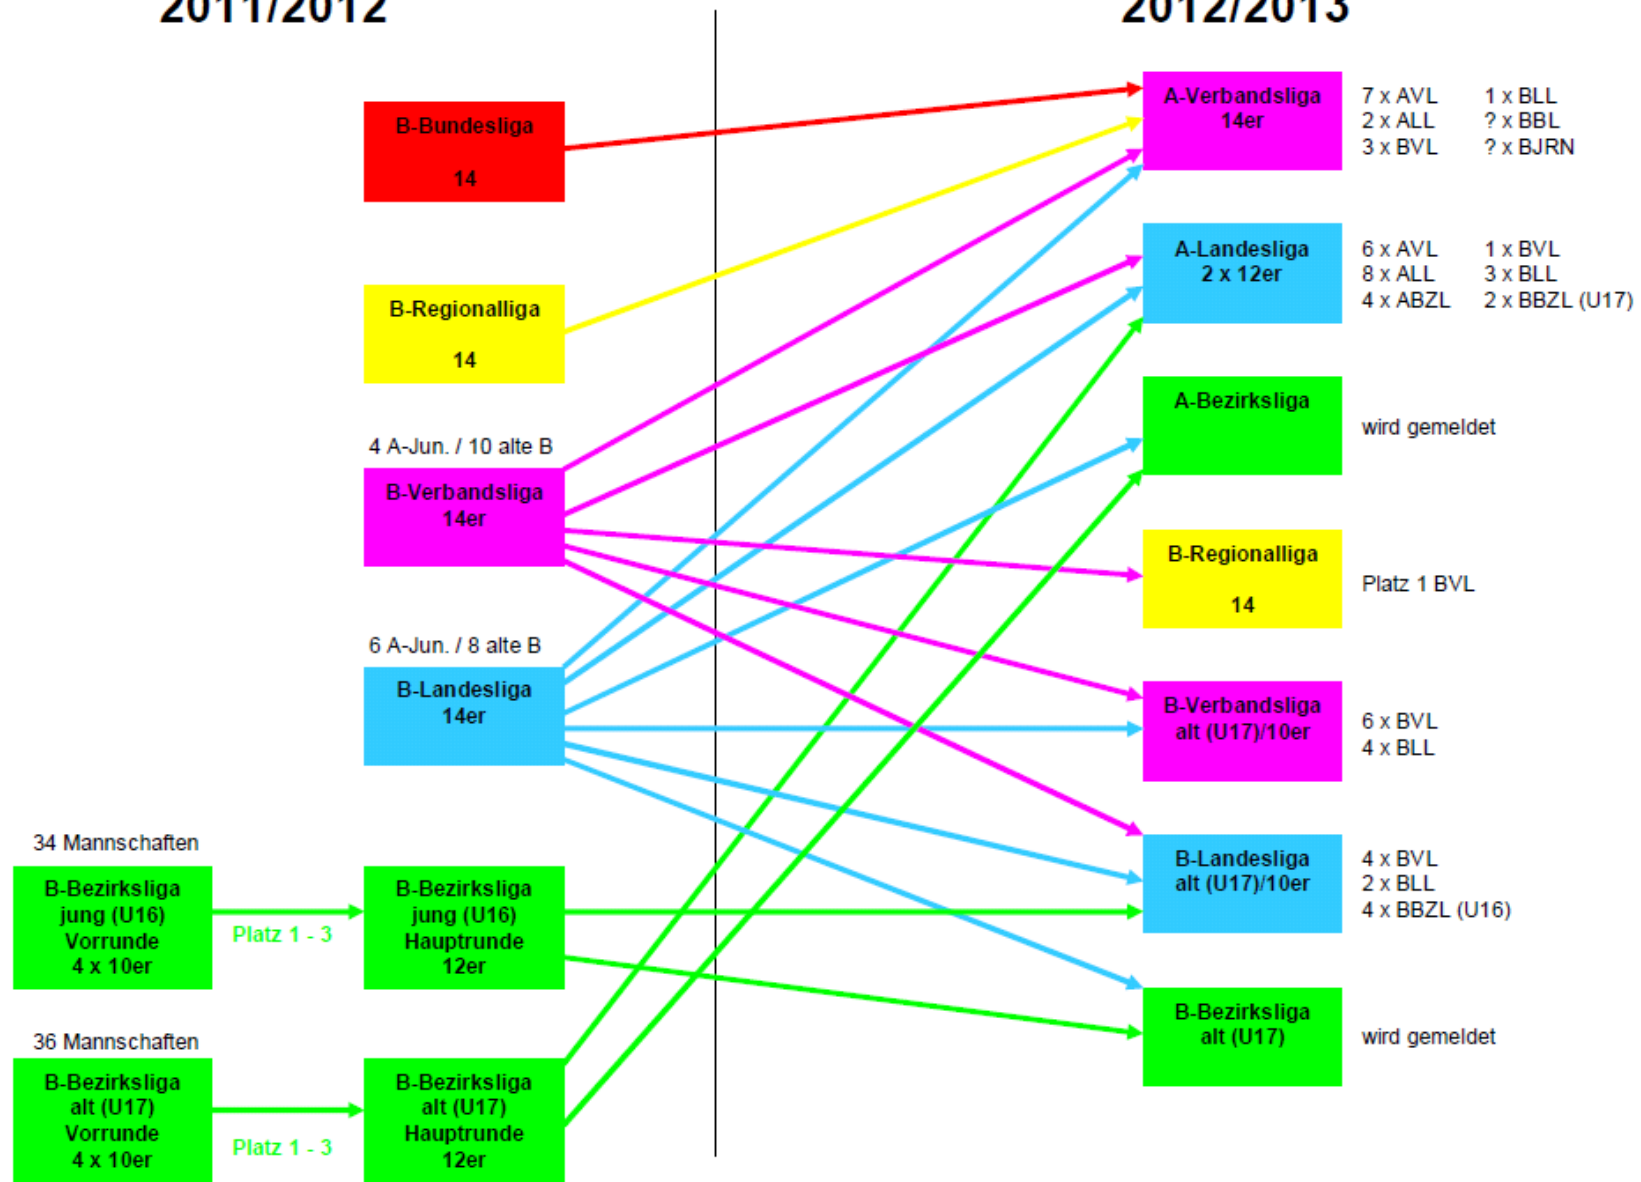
2011/2012

2012/2013

B-Bundesliga
14

B-Regionalliga
14

4 A-Jun. / 10 alte B

B-Verbandsliga
14er

6 A-Jun. / 8 alte B

B-Landesliga
14er

34 Mannschaften

B-Bezirksliga
jung (U16)
Vorrunde
4 x 10er

Platz 1 - 3

B-Bezirksliga
jung (U16)
Hauptrunde
12er

36 Mannschaften

B-Bezirksliga
alt (U17)
Vorrunde
4 x 10er

Platz 1 - 3

B-Bezirksliga
alt (U17)
Hauptrunde
12er

A-Verbandsliga
14er

7 x AVL
2 x ALL
3 x BVL

1 x BLL
? x BBL
? x BJRN

A-Landesliga
2 x 12er

6 x AVL
8 x ALL
4 x ABZL

1 x BVL
3 x BLL
2 x BBZL (U17)

A-Bezirksliga

wird gemeldet

B-Regionalliga
14

Platz 1 BVL

B-Verbandsliga
alt (U17)/10er

6 x BVL
4 x BLL

B-Landesliga
alt (U17)/10er

4 x BVL
2 x BLL
4 x BBZL (U16)

B-Bezirksliga
alt (U17)

wird gemeldet